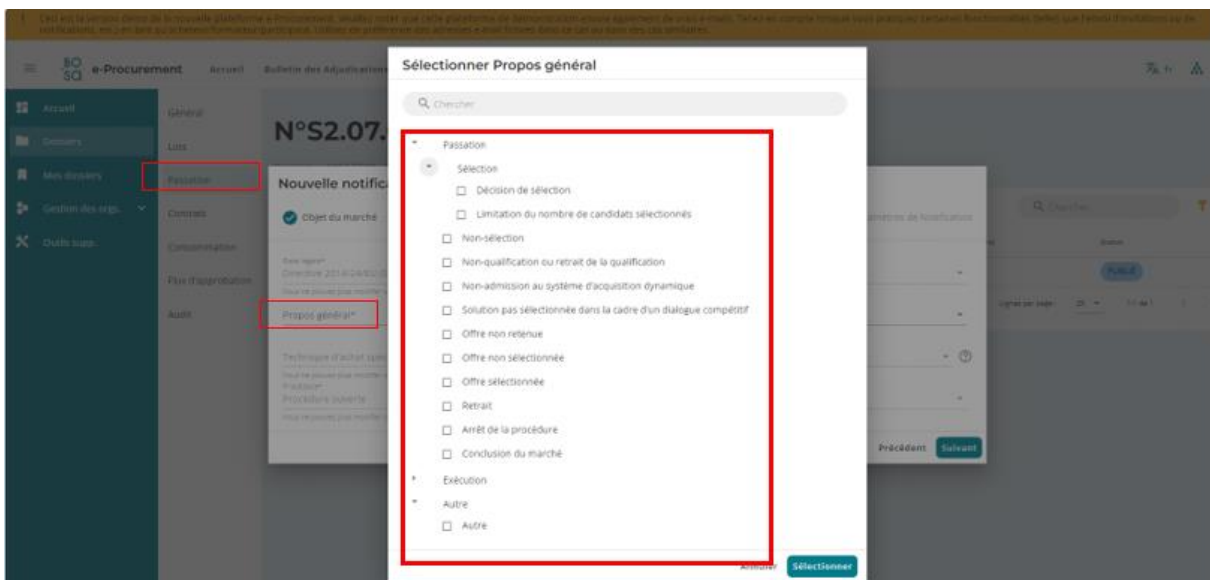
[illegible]

e-Procurement Accueil Bulletin des Adjudications

Accueil
Dossiers
Mes dossiers
Gestion des orgs.
Outils supp.

Général
Lots
Passation
Contrats
Consommation
Flux d'approbation
Audit

N°S2.07.

Nouvelle notific

Objet du marché

Propos général*

Procédure ouverte

Sélectionner Propos général

Chercher

Passation
Sélection
Décision de sélection
Limitation du nombre de candidats sélectionnés
Non-sélection
Non-qualification ou retrait de la qualification
Non-admission au système d'acquisition dynamique
Solution pas sélectionnée dans le cadre d'un dialogue compétitif
Offre non retenue
Offre non sélectionnée
Offre sélectionnée
Retrait
Arrêt de la procédure
Conclusion du marché
Exécution
Autre
Autre

Annuler Sélectionner

Chercher
Statut
PUBLIÉ
Lignes par page: 25 1-1 de 1

Précédent Suivant